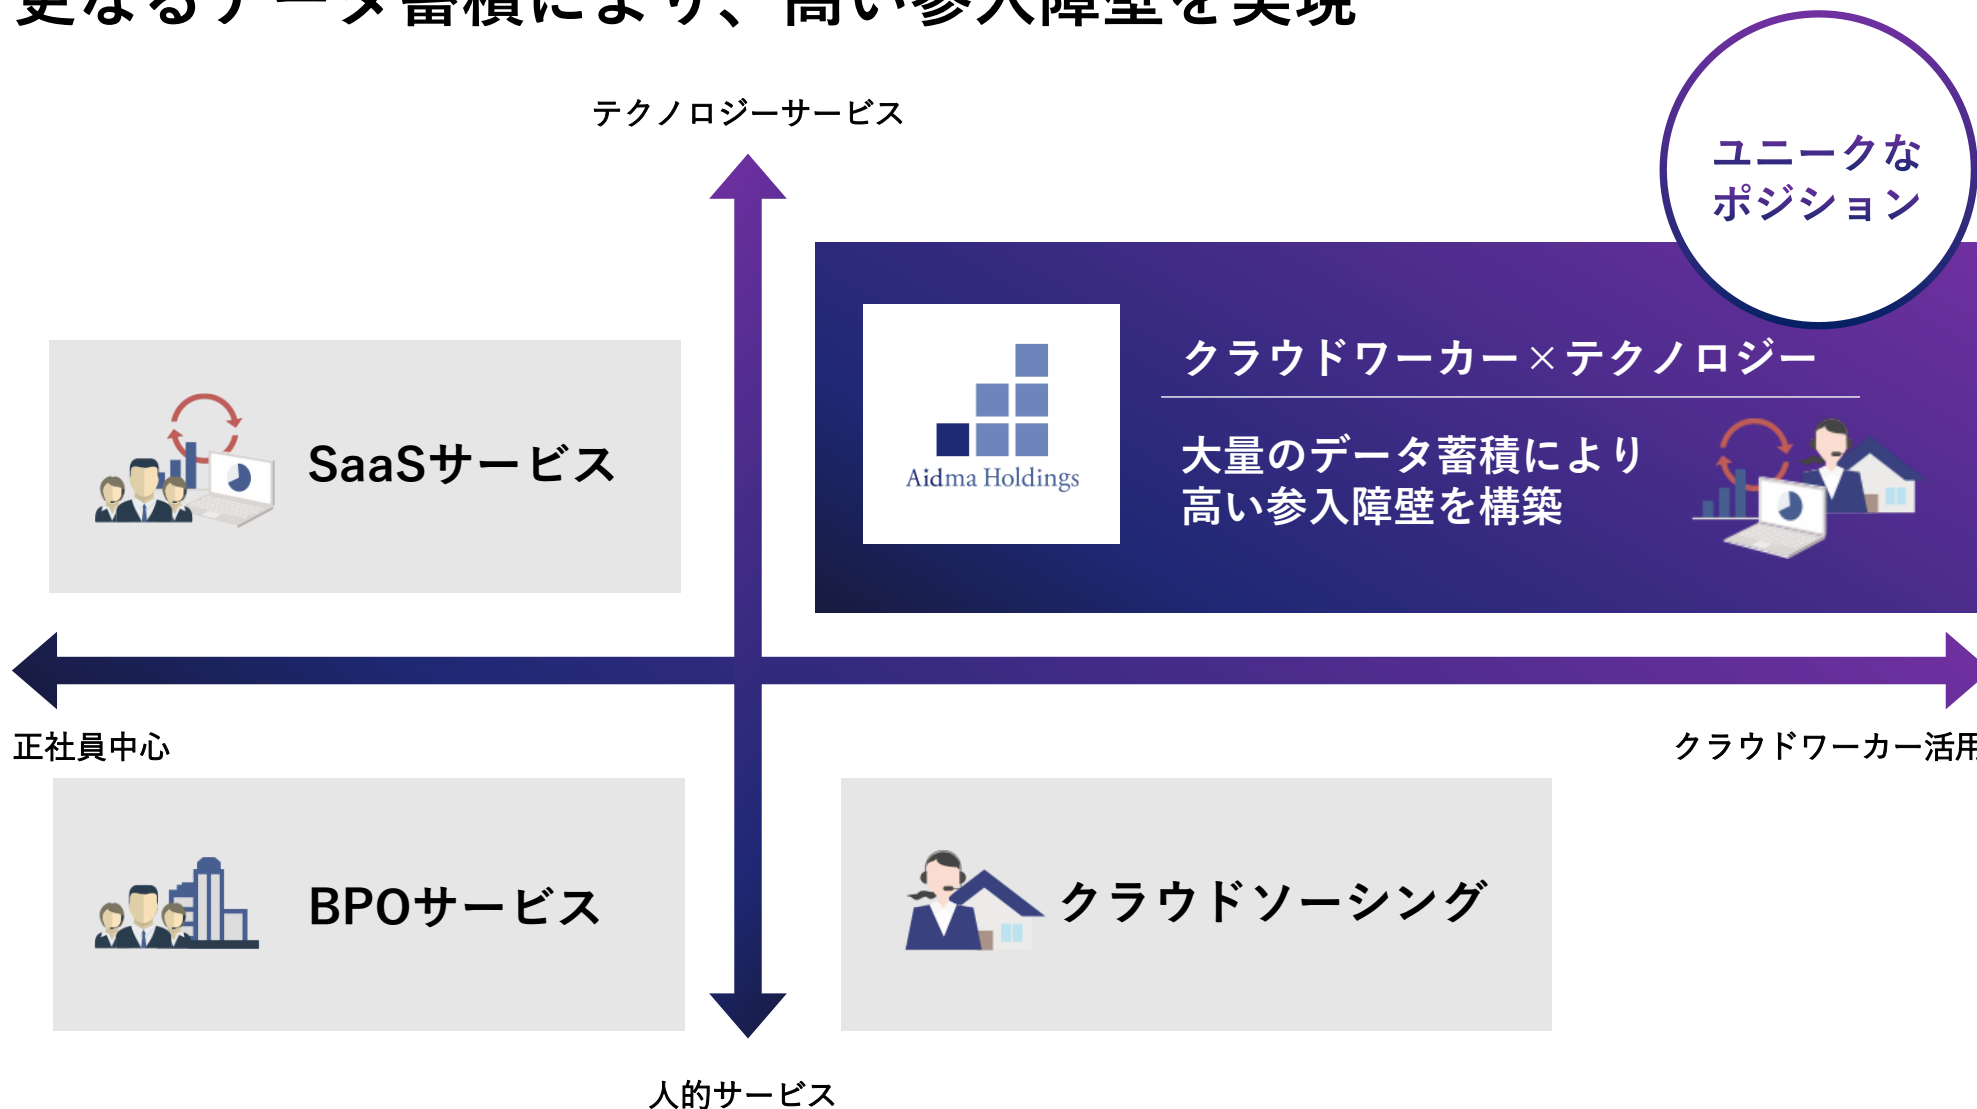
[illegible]

テクノロジーサービス

ユニークなポジション

SaaSサービス

Aidma Holdings

クラウドワーカー×テクノロジー

大量のデータ蓄積により高い参入障壁を構築

正社員中心

クラウドワーカー活用

BPOサービス

クラウドソーシング

人的サービス